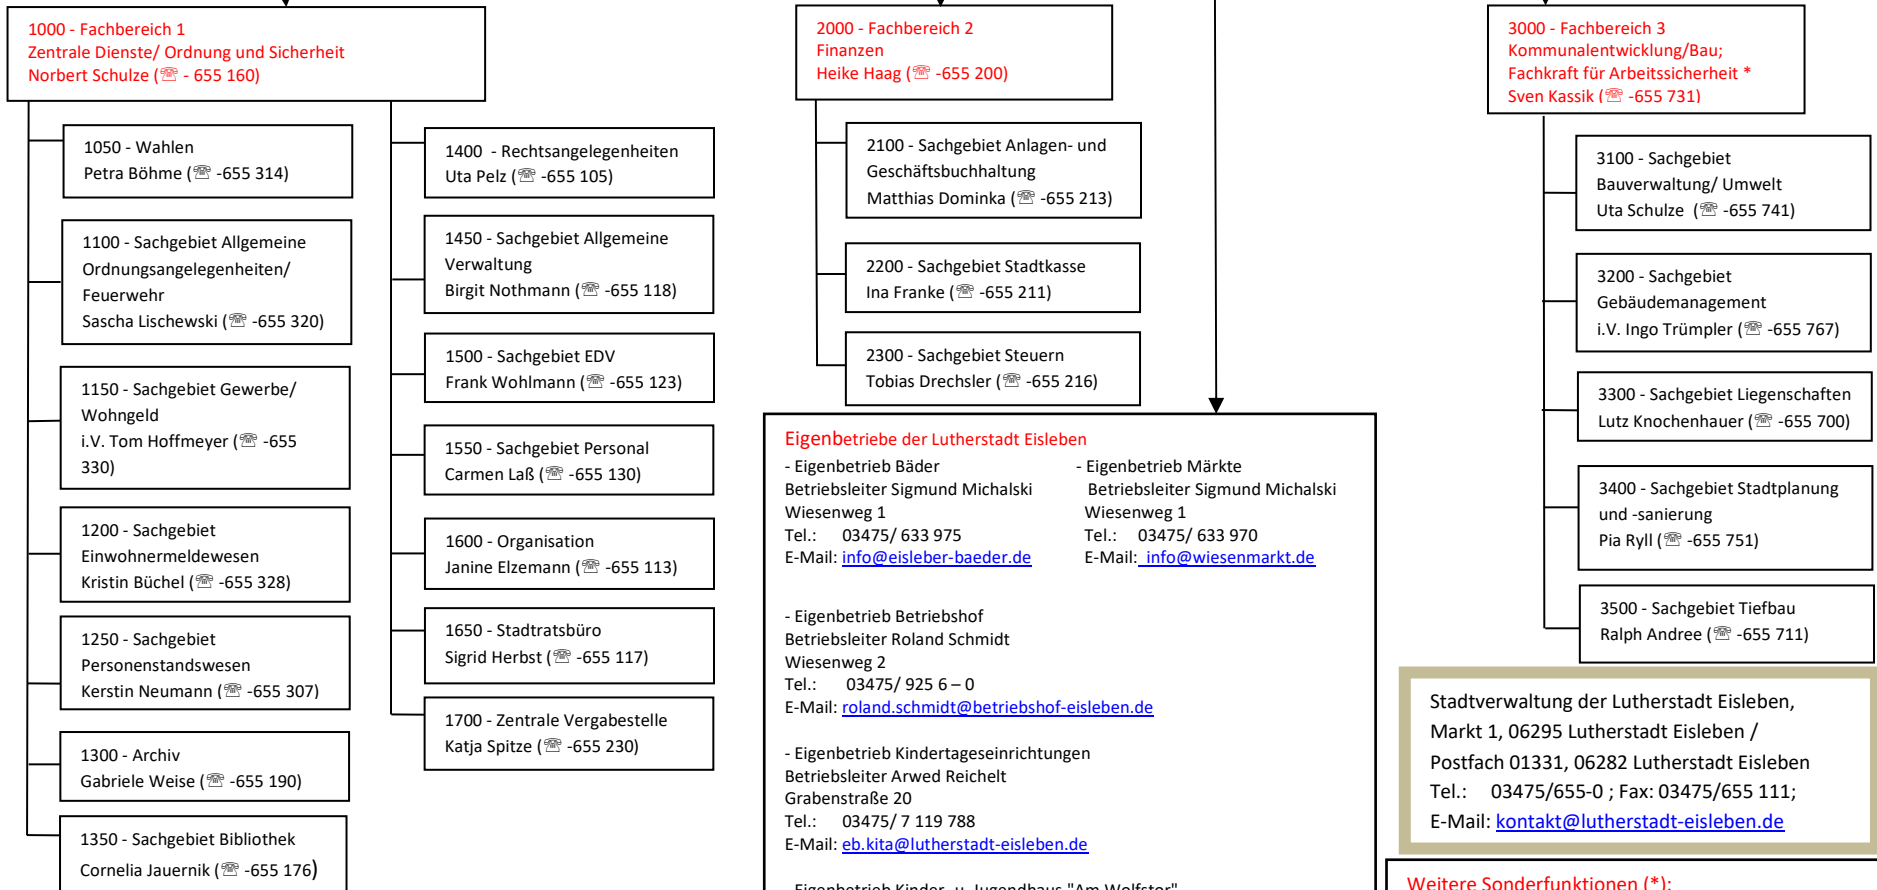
1000 - Fachbereich 1
Zentrale Dienste/ Ordnung und Sicherheit
Norbert Schulze (☏ - 655 160)

1050 - Wahlen
Petra Böhme (☏ -655 314)

1100 - Sachgebiet Allgemeine Ordnungsangelegenheiten/ Feuerwehr
Sascha Lischewski (☏ -655 320)

1150 - Sachgebiet Gewerbe/ Wohngeld
i.V. Tom Hoffmeyer (☏ -655 330)

1200 - Sachgebiet Einwohnermeldewesen
Kristin Büchel (☏ -655 328)

1250 - Sachgebiet Personenstandswesen
Kerstin Neumann (☏ -655 307)

1300 - Archiv
Gabriele Weise (☏ -655 190)

1350 - Sachgebiet Bibliothek
Cornelia Jauernik (☏ -655 176)

1400 - Rechtsangelegenheiten
Uta Pelz (☏ -655 105)

1450 - Sachgebiet Allgemeine Verwaltung
Birgit Nothmann (☏ -655 118)

1500 - Sachgebiet EDV
Frank Wohlmann (☏ -655 123)

1550 - Sachgebiet Personal
Carmen Laß (☏ -655 130)

1600 - Organisation
Janine Elzemann (☏ -655 113)

1650 - Stadtratsbüro
Sigrid Herbst (☏ -655 117)

1700 - Zentrale Vergabestelle
Katja Spitze (☏ -655 230)

2000 - Fachbereich 2
Finanzen
Heike Haag (☏ -655 200)

2100 - Sachgebiet Anlagen- und Geschäftsbuchhaltung
Matthias Dominka (☏ -655 213)

2200 - Sachgebiet Stadtkasse
Ina Franke (☏ -655 211)

2300 - Sachgebiet Steuern
Tobias Drechsler (☏ -655 216)

Eigenbetriebe der Lutherstadt Eisleben

- Eigenbetrieb Bäder
Betriebsleiter Sigmund Michalski
Wiesenweg 1
Tel.: 03475/ 633 975
E-Mail: info@eisleber-baeder.de

- Eigenbetrieb Märkte
Betriebsleiter Sigmund Michalski
Wiesenweg 1
Tel.: 03475/ 633 970
E-Mail: info@wiesenmarkt.de

- Eigenbetrieb Betriebshof
Betriebsleiter Roland Schmidt
Wiesenweg 2
Tel.: 03475/ 925 6 – 0
E-Mail: roland.schmidt@betriebshof-eisleben.de

- Eigenbetrieb Kindertageseinrichtungen
Betriebsleiter Arwed Reichelt
Grabenstraße 20
Tel.: 03475/ 7 119 788
E-Mail: eb.kita@lutherstadt-eisleben.de

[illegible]

3000 - Fachbereich 3
Kommunalentwicklung/Bau;
Fachkraft für Arbeitssicherheit *
Sven Kassik (☏ -655 731)

3100 - Sachgebiet Bauverwaltung/ Umwelt
Uta Schulze (☏ -655 741)

3200 - Sachgebiet Gebäudemanagement
i.V. Ingo Trümpler (☏ -655 767)

3300 - Sachgebiet Liegenschaften
Lutz Knochenhauer (☏ -655 700)

3400 - Sachgebiet Stadtplanung und -sanierung
Pia Ryll (☏ -655 751)

3500 - Sachgebiet Tiefbau
Ralph Andree (☏ -655 711)

Stadtverwaltung der Lutherstadt Eisleben,
Markt 1, 06295 Lutherstadt Eisleben /
Postfach 01331, 06282 Lutherstadt Eisleben
Tel.: 03475/655-0 ; Fax: 03475/655 111;
E-Mail: kontakt@lutherstadt-eisleben.de

Weitere Sonderfunktionen (*):